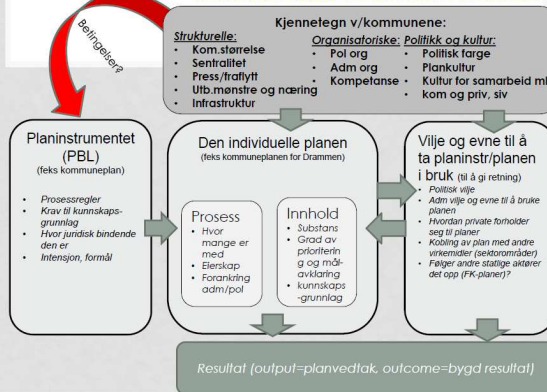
Betingelser?

Kjennetegn v/kommunene:

Strukturelle:
- Kom.størrelse
- Sentralitet
- Press/fraflytt
- Utb.mønstre og næring
- Infrastruktur

Organisatoriske:
- Pol org
- Adm org
- Kompetanse

Politikk og kultur:
- Politisk farge
- Plankultur
- Kultur for samarbeid ml
- kom og priv, siv

Planinstrumentet (PBL)
(feks kommuneplan)

- Prosessregler
- Krav til kunnskapsgrunnlag
- Hvor juridisk bindende den er
- Intensjon, formål

Den individuelle planen
(feks kommuneplanen for Drammen)

Prosess
- Hvor mange er med
- Eierskap
- Forankring adm/pol

Innhold
- Substans
- Grad av prioritering og målavklaring
- kunnskapsgrunnlag

Vilje og evne til å ta planinstr/planen i bruk (til å gi retning)
- Politisk vilje
- Adm vilje og evne til å bruke planen
- Hvordan private forholder seg til planer
- Kobling av plan med andre virkemidler (sektorområder)
- Følger andre statlige aktører det opp (FK-planer)?

Resultat (output=planvedtak, outcome=bygd resultat)